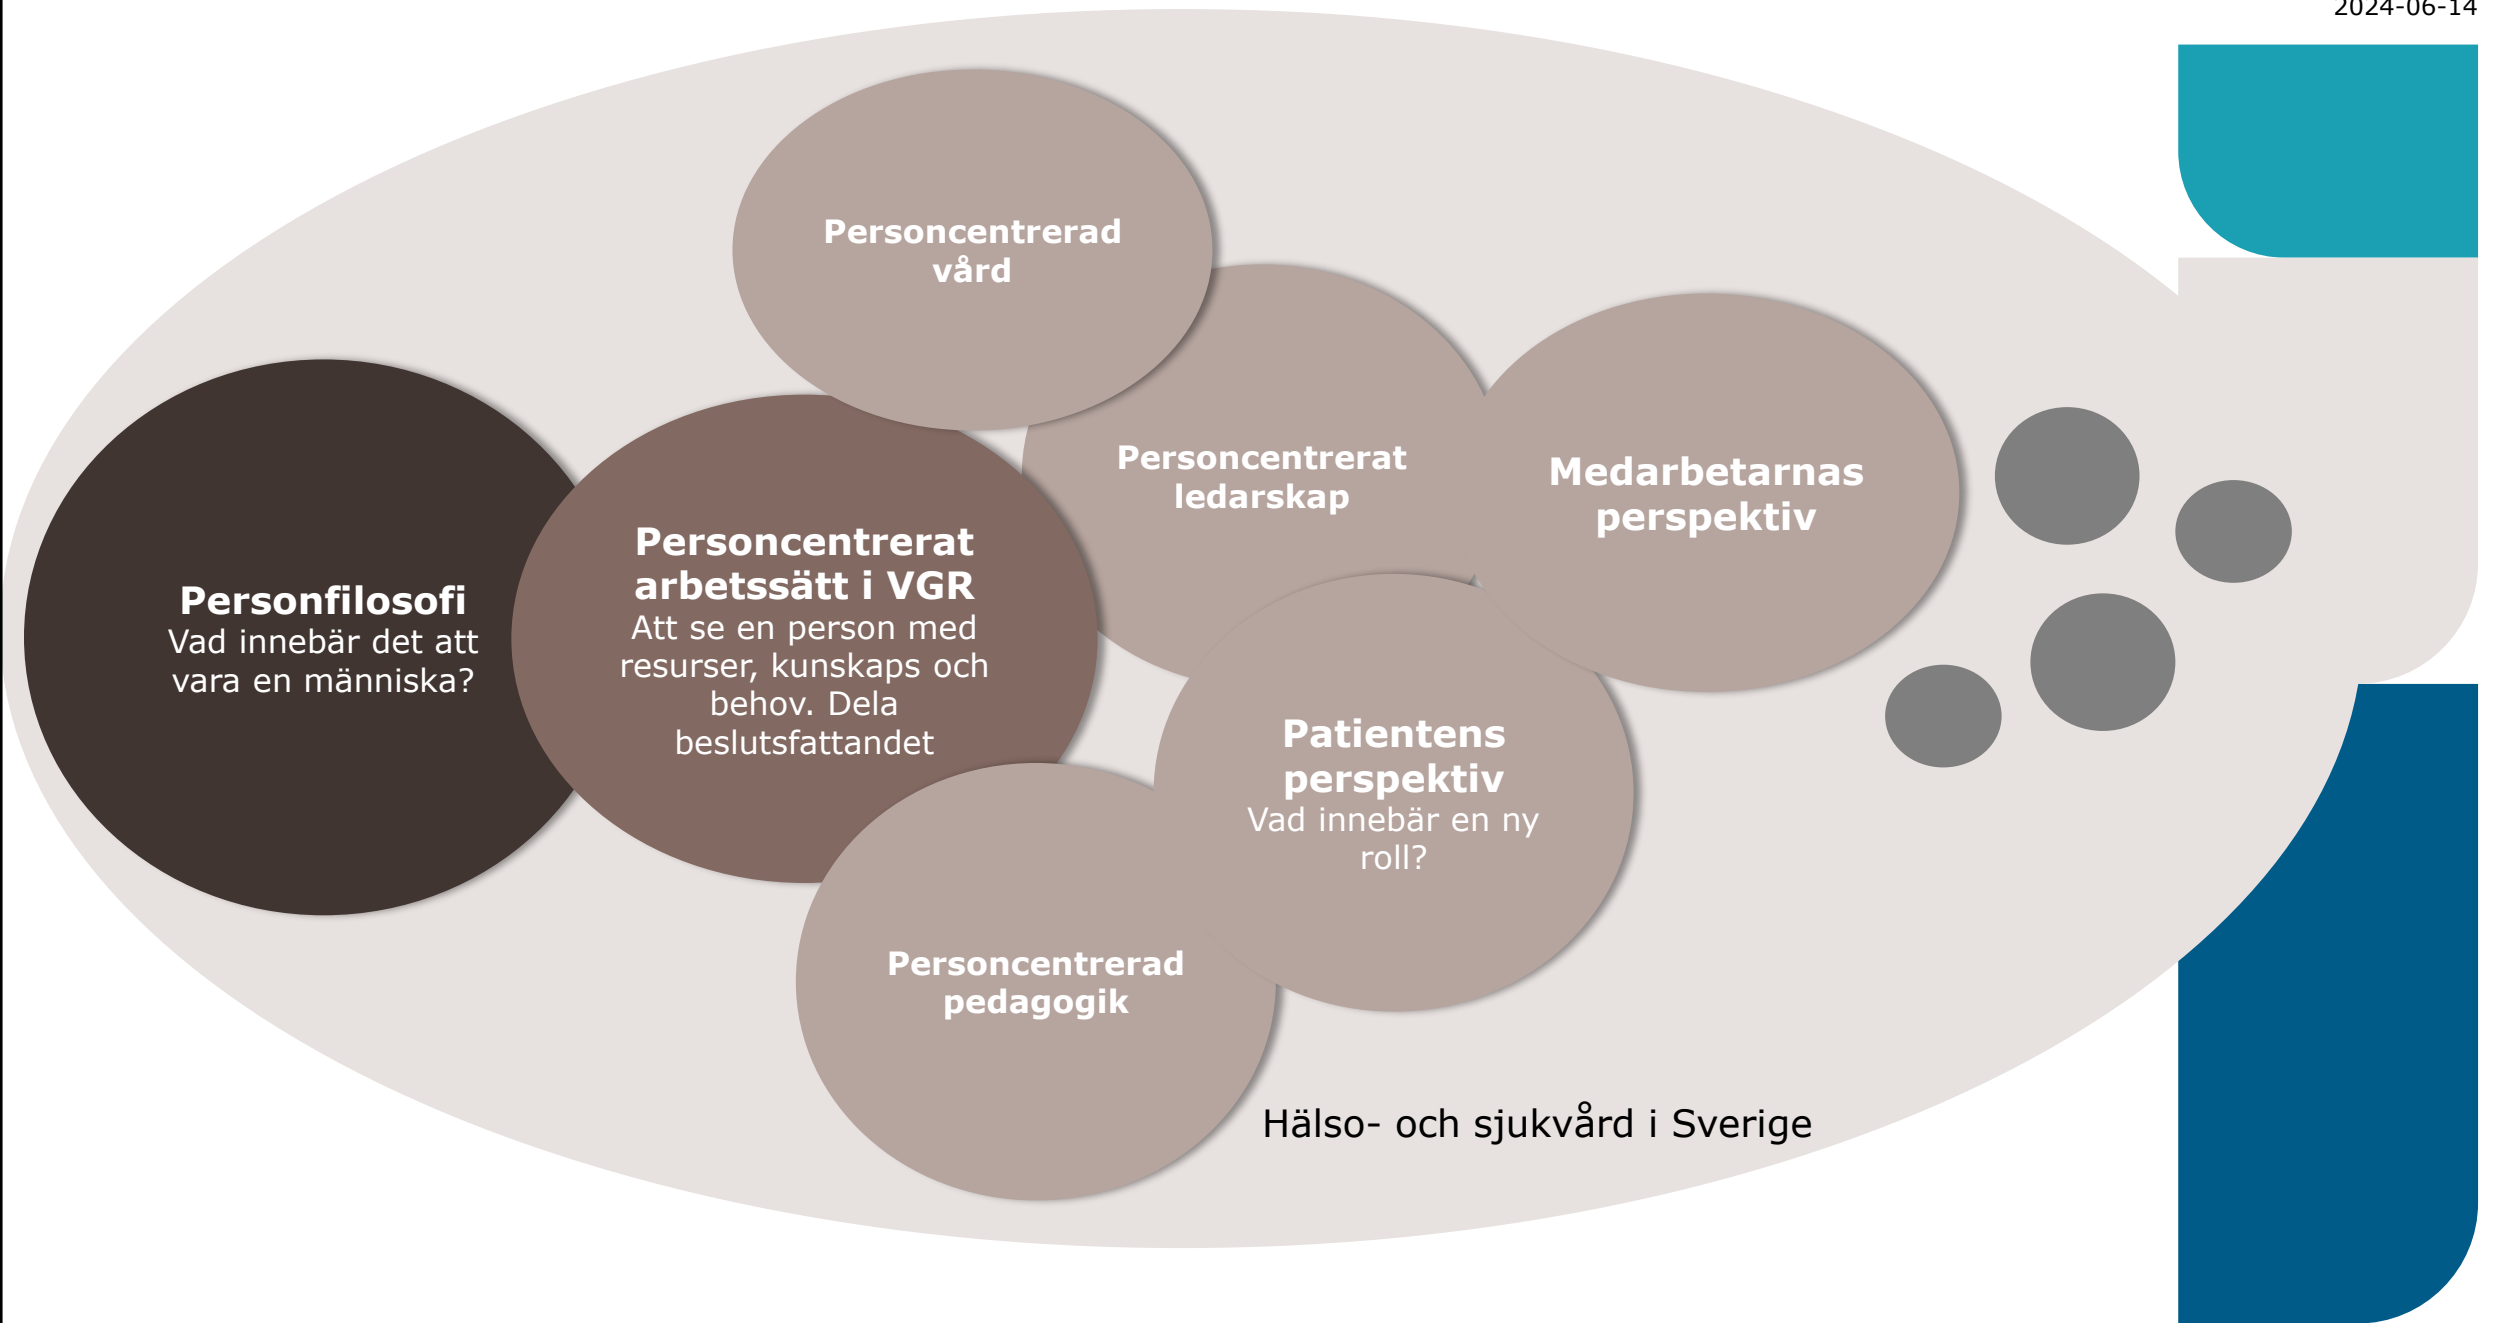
2024-06-14

Personcentrerad vård

Personfilosofi
Vad innebär det att vara en människa?

Personcentrerat arbetssätt i VGR
Att se en person med resurser, kunskaps och behov. Dela beslutsfattandet

Personcentrerat ledarskap

Medarbetarnas perspektiv

Patientens perspektiv
Vad innebär en ny roll?

Personcentrerad pedagogik

Hälso- och sjukvård i Sverige